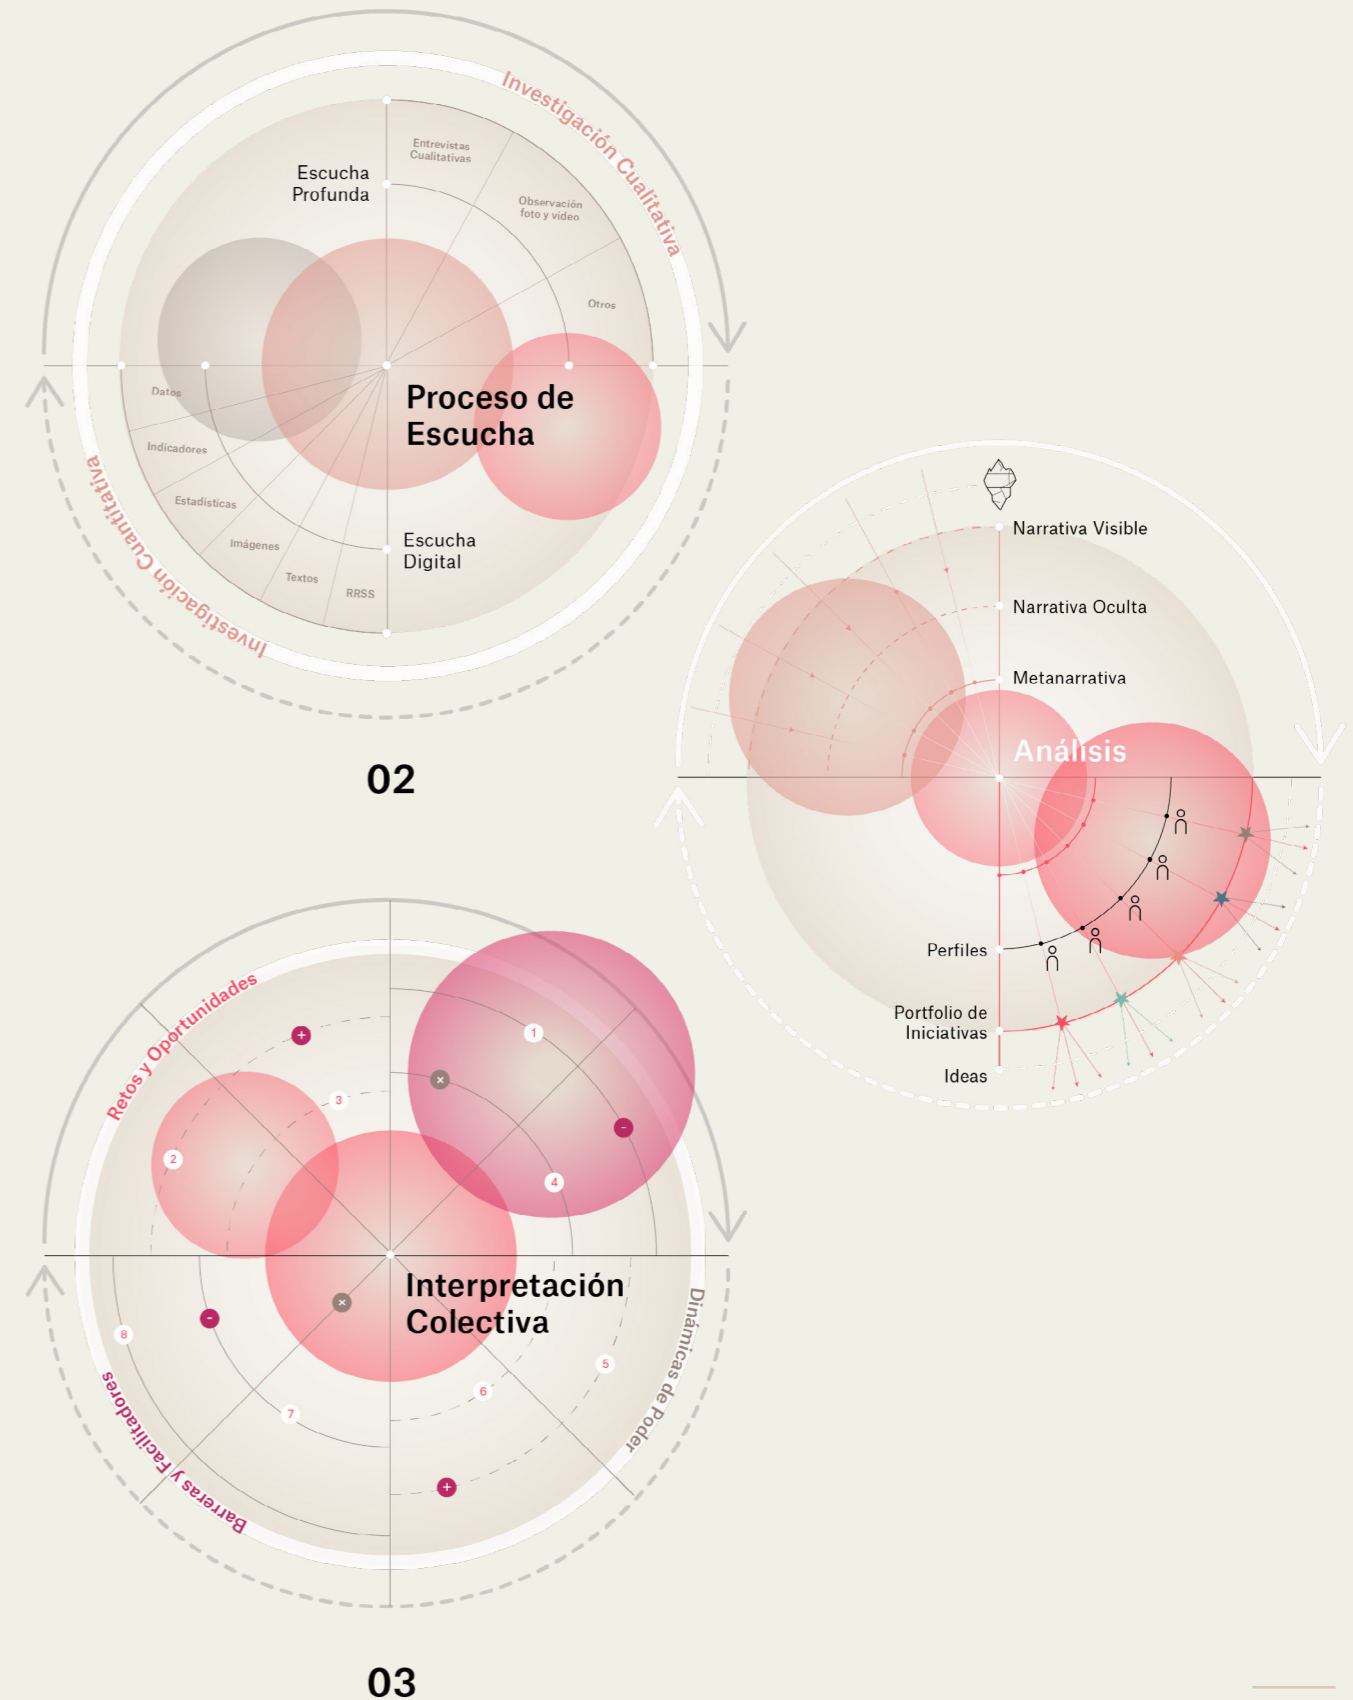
Investigación Cualitativa

Escucha Profunda

Entrevistas Cualitativas

Observación foto y video

Otros

Datos

Indicadores

Estadísticas

Imágenes

Textos

RRSS

Proceso de Escucha

Escucha Digital

Investigación Cuantitativa

02

Narrativa Visible

Narrativa Oculta

Metanarrativa

Análisis

Perfiles

Portfolio de Iniciativas

Ideas

Retos y Oportunidades

1

2

3

4

5

6

7

8

Interpretación Colectiva

Dinámicas de Poder

Barreras y Facilitadores

03